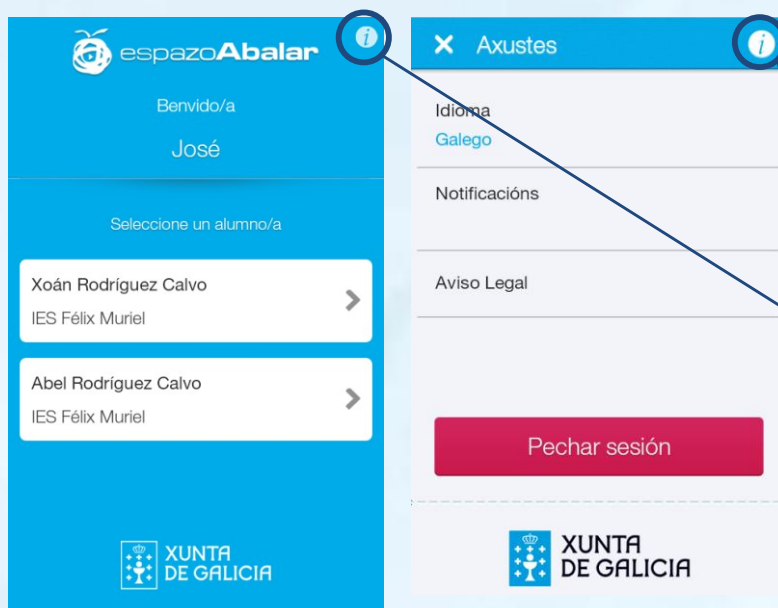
espazoAbalar

i

Benvido/a

José

Seleccione un alumno/a

Xoán Rodríguez Calvo
IES Félix Muriel

Abel Rodríguez Calvo
IES Félix Muriel

XUNTA DE GALICIA

Axustes

i

Idioma
Galego

Notificacións

Aviso Legal

Pechar sesión

XUNTA DE GALICIA